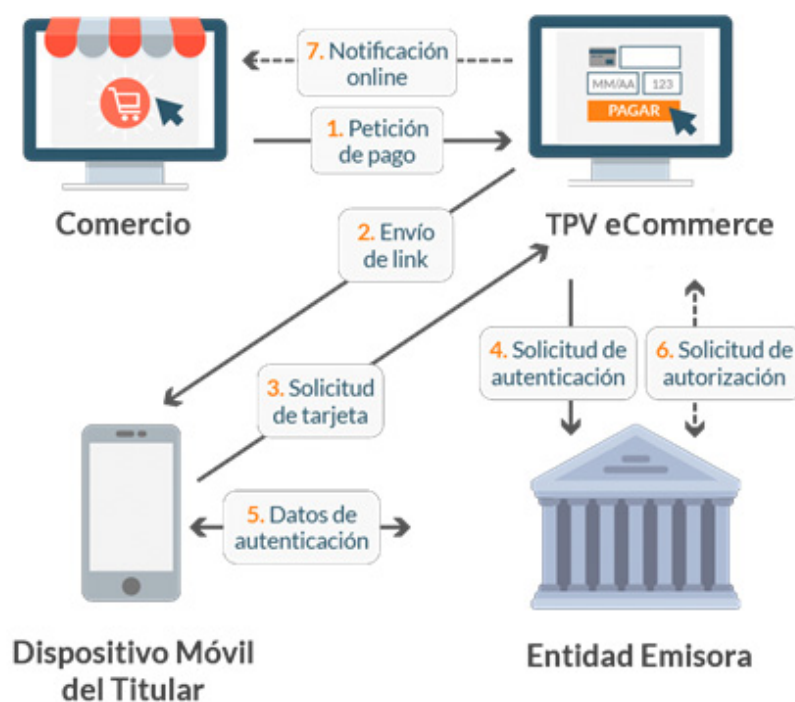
7. Notificación online

MM/AA 123

PAGAR

1. Petición de pago

Comercio

TPV eCommerce

2. Envío de link

3. Solicitud de tarjeta

4. Solicitud de autenticación

6. Solicitud de autorización

5. Datos de autenticación

Dispositivo Móvil del Titular

Entidad Emisora